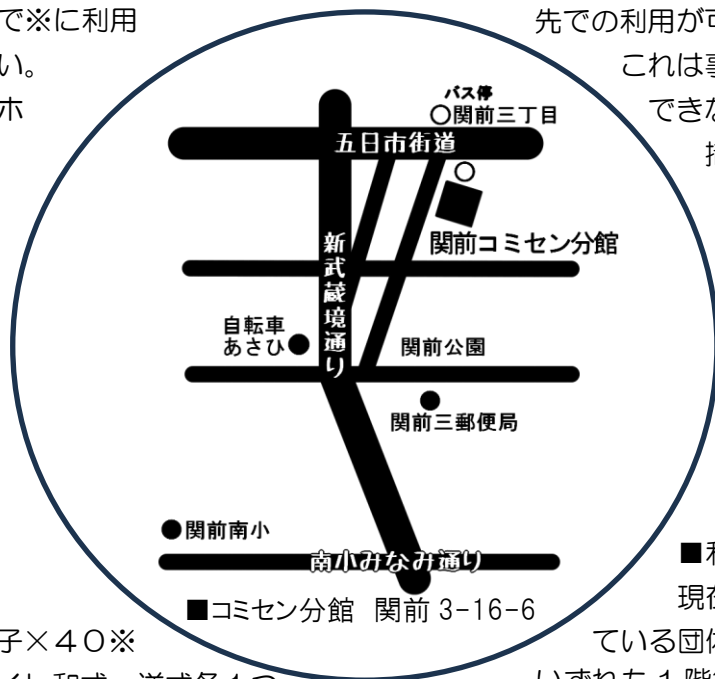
で※に利用
い。
ホ

先での利用が可
これは事
できな
担

バス停
○関前三丁目
五日市街道
関前コミセン分館
新武蔵境通り
自転車
あさひ
関前公園
関前三郵便局
●関前南小
南小みなみ通り
■コミセン分館 関前 3-16-6

子×40※
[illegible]

■
現在
ている団体
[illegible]